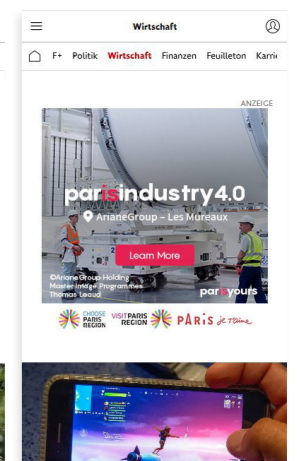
Wirtschaft

F+ Politik Wirtschaft Finanzen Feuilleton Karrie

ANZEIGE

parisindustry4.0

ArianeGroup – Les Mureaux

Learn More

©Ariane Group Holding
Master Image Programmes
Thomas Leaud

parisyours

CHOOSE PARIS REGION

VISIT PARIS REGION

PARIS je t'aime